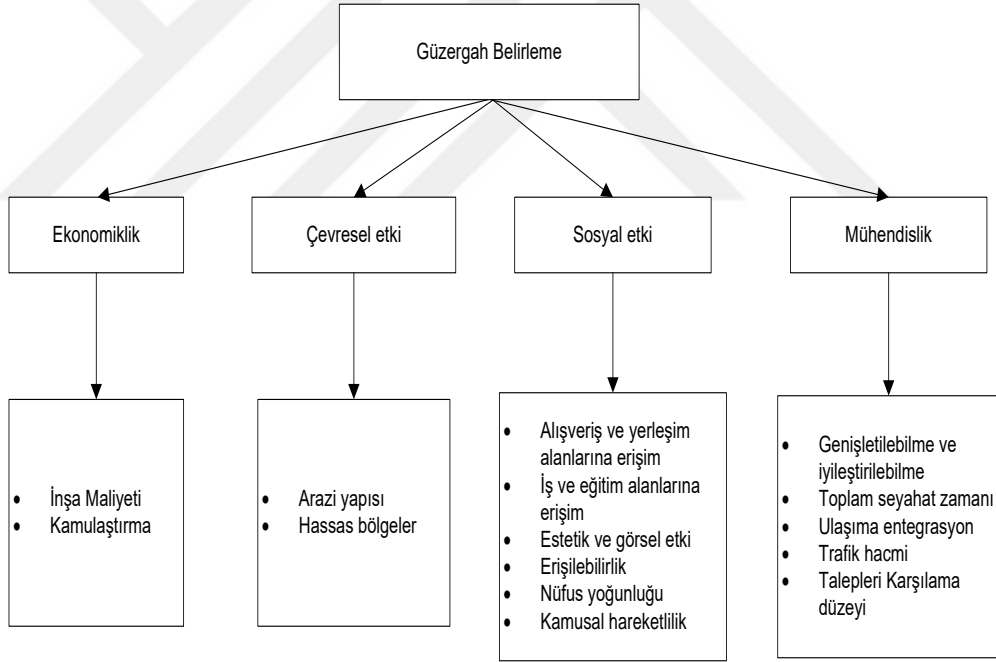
Güzergah Belirleme

Ekonomiklik

Çevresel etki

Sosyal etki

Mühendislik

- İnşa Maliyeti
- Kamulaştırma

- Arazi yapısı
- Hassas bölgeler

- Alışveriş ve yerleşim alanlarına erişim
- İş ve eğitim alanlarına erişim
- Estetik ve görsel etki
- Erişilebilirlik
- Nüfus yoğunluğu
- Kamusal hareketlilik

- Genişletilebilme ve iyileştirilebilme
- Toplam seyahat zamanı
- Ulaşıma entegrasyon
- Trafik hacmi
- Talepleri Karşılama düzeyi